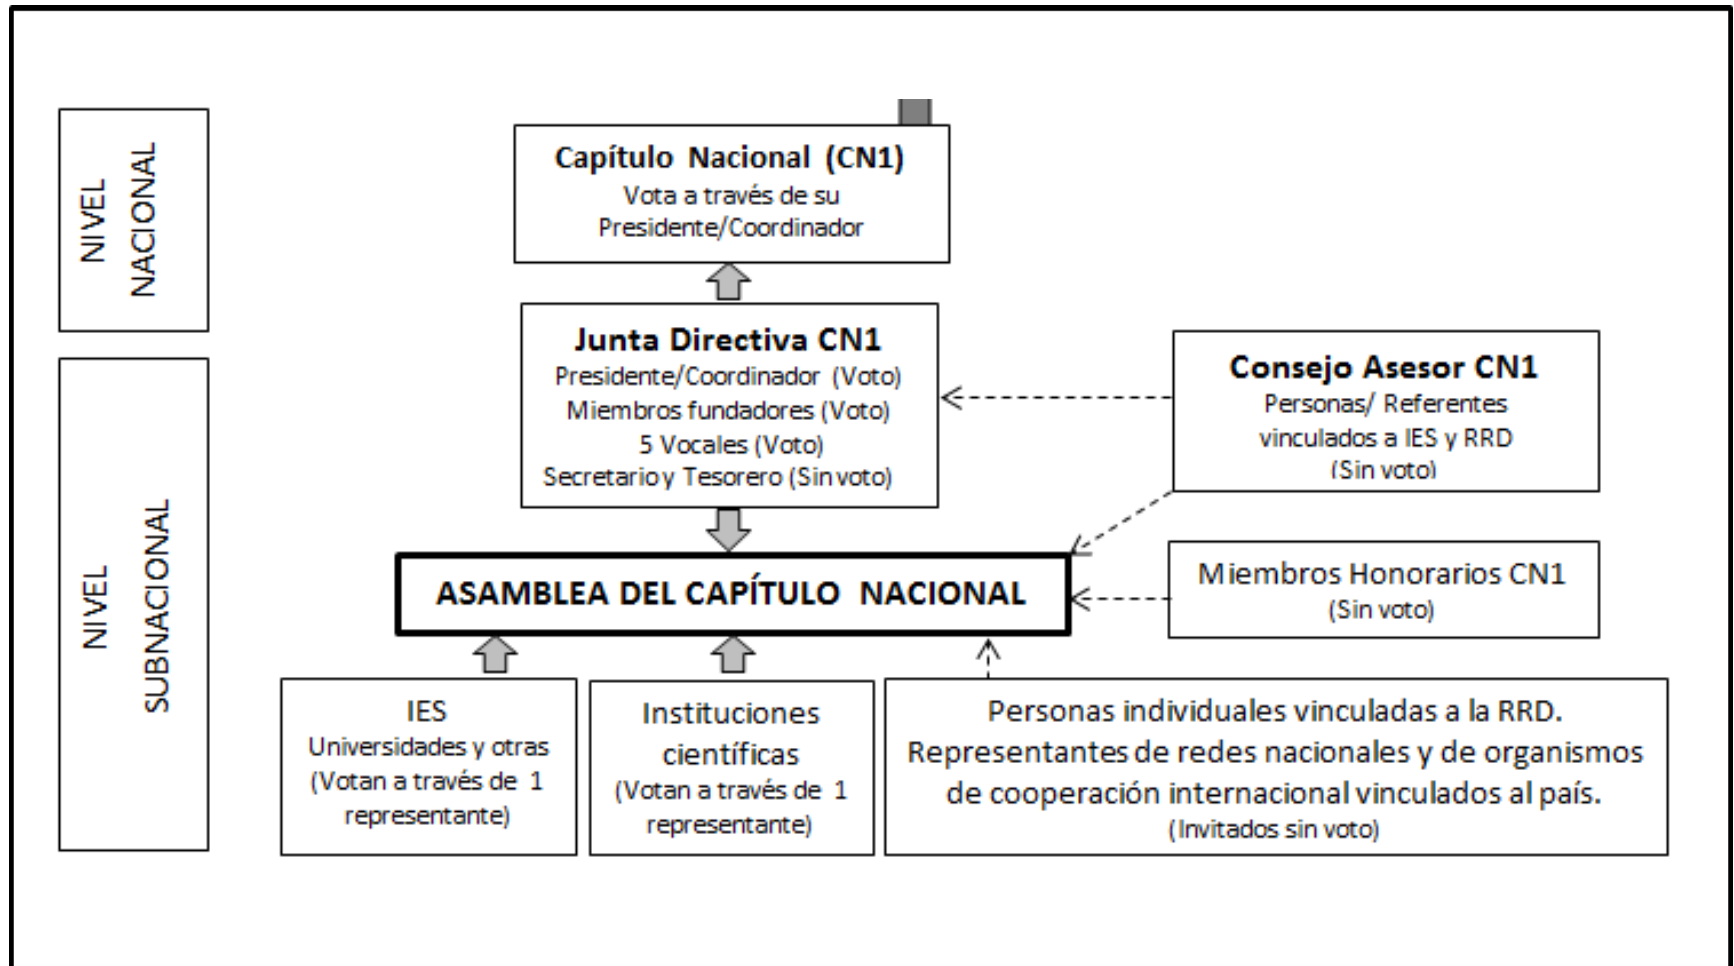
NIVEL NACIONAL

NIVEL SUBNACIONAL

**Capítulo Nacional (CN1)**
Vota a través de su Presidente/Coordinador

**Junta Directiva CN1**
Presidente/Coordinador (Voto)
Miembros fundadores (Voto)
5 Vocales (Voto)
Secretario y Tesorero (Sin voto)

**Consejo Asesor CN1**
Personas/ Referentes vinculados a IES y RRD
(Sin voto)

**ASAMBLEA DEL CAPÍTULO NACIONAL**

Miembros Honorarios CN1
(Sin voto)

IES
Universidades y otras
(Votan a través de 1 representante)

Instituciones científicas
(Votan a través de 1 representante)

Personas individuales vinculadas a la RRD.
Representantes de redes nacionales y de organismos de cooperación internacional vinculados al país.
(Invitados sin voto)